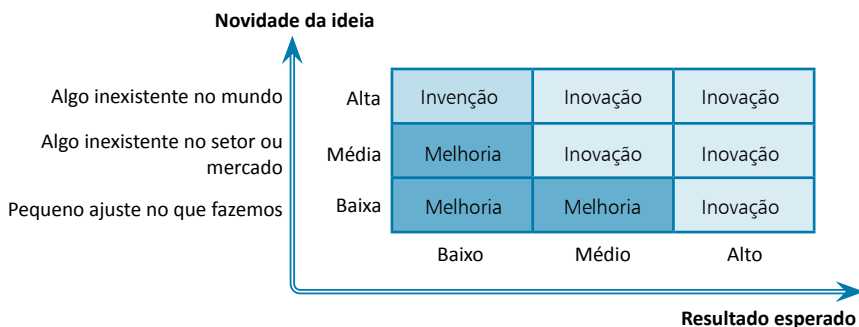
Novidade da ideia

Algo inexistente no mundo

Algo inexistente no setor ou mercado

Pequeno ajuste no que fazemos

| | Baixo | Médio | Alto |
|---|---|---|---|
| Alta | Invenção | Inovação | Inovação |
| Média | Melhoria | Inovação | Inovação |
| Baixa | Melhoria | Melhoria | Inovação |

Resultado esperado